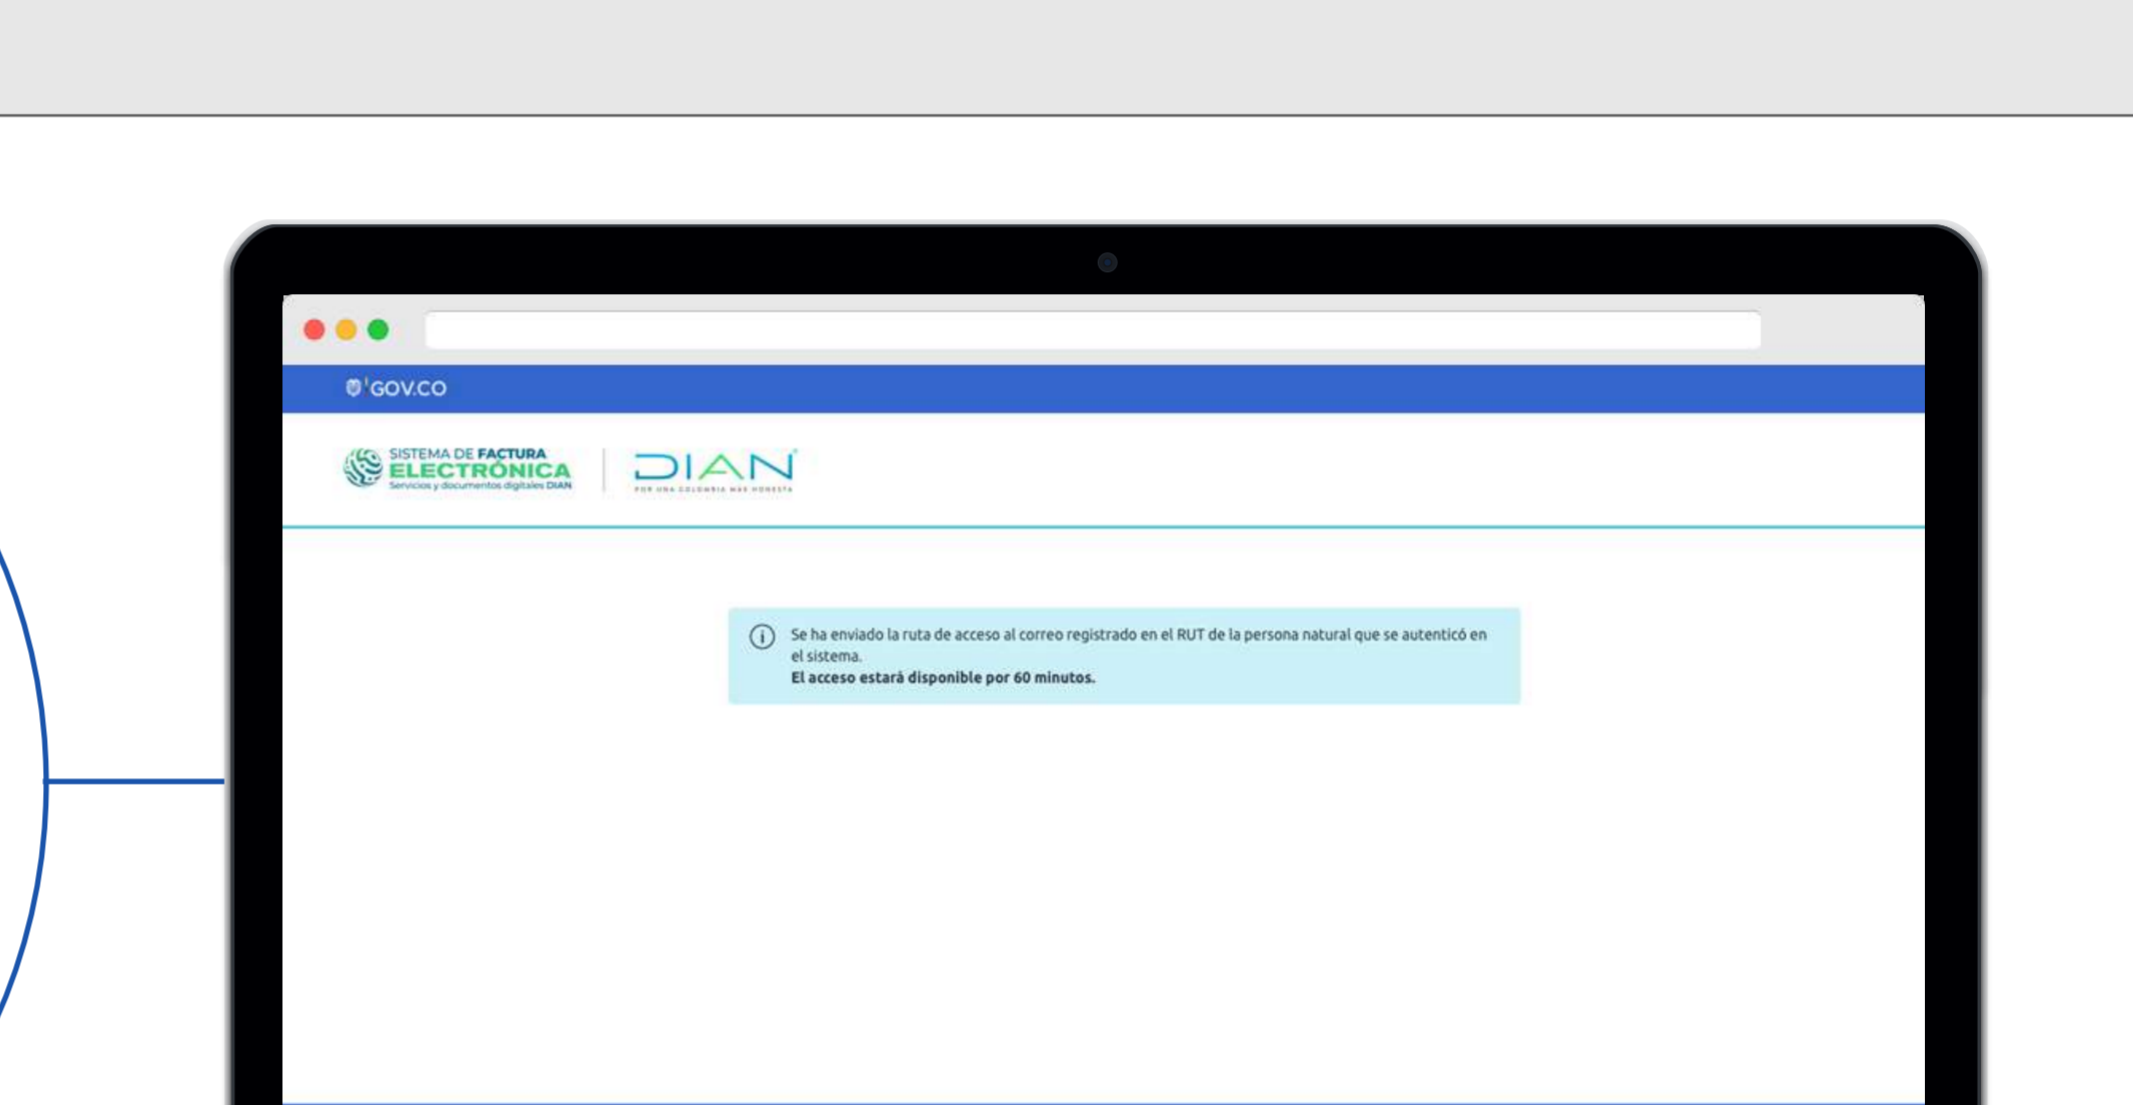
GOV.CO

SISTEMA DE FACTURA ELECTRÓNICA
Servicios y documentos digitales DIAN

DIAN
POR UNA COLOMBIA MÁS HONESTA

Se ha enviado la ruta de acceso al correo registrado en el RUT de la persona natural que se autenticó en el sistema.
**El acceso estará disponible por 60 minutos.**